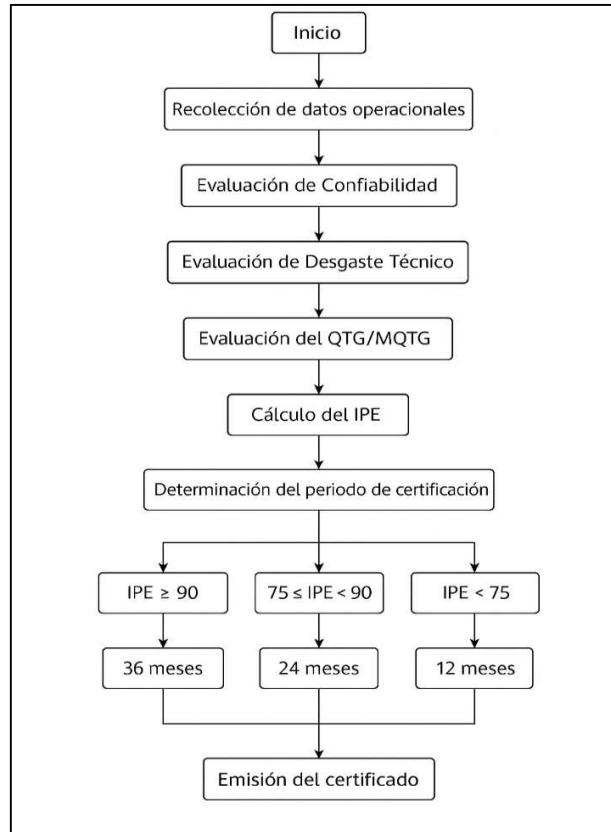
Inicio

Recolección de datos operacionales

Evaluación de Confiabilidad

Evaluación de Desgaste Técnico

Evaluación del QTG/MQTG

Cálculo del IPE

Determinación del periodo de certificación

IPE $\geq$ 90

75 $\leq$ IPE < 90

IPE < 75

36 meses

24 meses

12 meses

Emisión del certificado